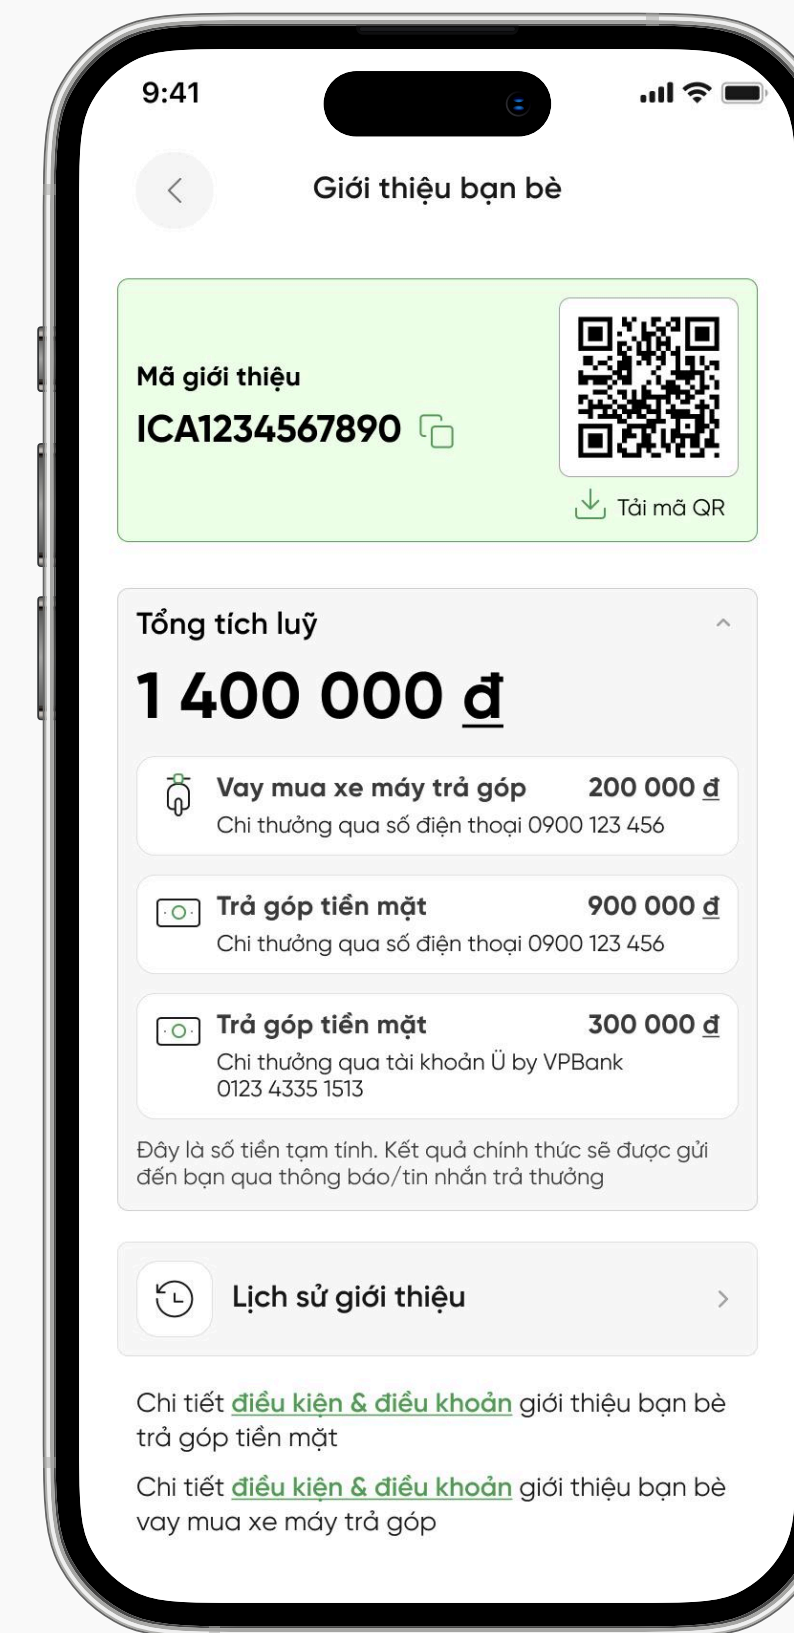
9:41

Giới thiệu bạn bè

Mã giới thiệu
ICA1234567890

Tải mã QR

Tổng tích luỹ
1 400 000 đ

Vay mua xe máy trả góp 200 000 đ
Chi thưởng qua số điện thoại 0900 123 456

Trả góp tiền mặt 900 000 đ
Chi thưởng qua số điện thoại 0900 123 456

Trả góp tiền mặt 300 000 đ
Chi thưởng qua tài khoản Ü by VPBank 0123 4335 1513

Đây là số tiền tạm tính. Kết quả chính thức sẽ được gửi đến bạn qua thông báo/tin nhắn trả thưởng

Lịch sử giới thiệu

Chi tiết điều kiện & điều khoản giới thiệu bạn bè trả góp tiền mặt

Chi tiết điều kiện & điều khoản giới thiệu bạn bè vay mua xe máy trả góp